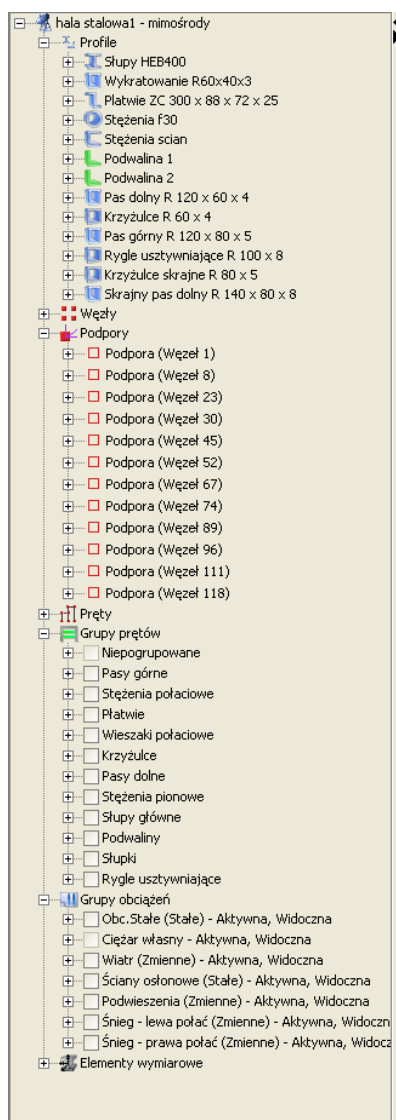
hala stalowa1 - mimośrody
Profile
Słupy HEB400
Wykratowanie R60x40x3
Płatwie ZC 300 x 88 x 72 x 25
Stężenia f30
Stężenia scian
Podwalina 1
Podwalina 2
Pas dolny R 120 x 60 x 4
Krzyżulce R 60 x 4
Pas górny R 120 x 80 x 5
Rygle usztywniające R 100 x 8
Krzyżulce skrajne R 80 x 5
Skrajny pas dolny R 140 x 80 x 8
Węzły
Podpory
Podpora (Węzeł 1)
Podpora (Węzeł 8)
Podpora (Węzeł 23)
Podpora (Węzeł 30)
Podpora (Węzeł 45)
Podpora (Węzeł 52)
Podpora (Węzeł 67)
Podpora (Węzeł 74)
Podpora (Węzeł 89)
Podpora (Węzeł 96)
Podpora (Węzeł 111)
Podpora (Węzeł 118)
Pręty
Grupy prętów
Niepogrupowane
Pasy górne
Stężenia połaciowe
Płatwie
Wieszaki połaciowe
Krzyżulce
Pasy dolne
Stężenia pionowe
Słupy główne
Podwaliny
Słupki
Rygle usztywniające
Grupy obciążeń
Obc.Stałe (Stałe) - Aktywna, Widoczna
Ciężar własny - Aktywna, Widoczna
Wiatr (Zmienne) - Aktywna, Widoczna
Ściany osłonowe (Stałe) - Aktywna, Widoczna
Podwieszenia (Zmienne) - Aktywna, Widoczna
Śnieg - lewa połać (Zmienne) - Aktywna, Widoczn
Śnieg - prawa połać (Zmienne) - Aktywna, Widocz
Elementy wymiarowe